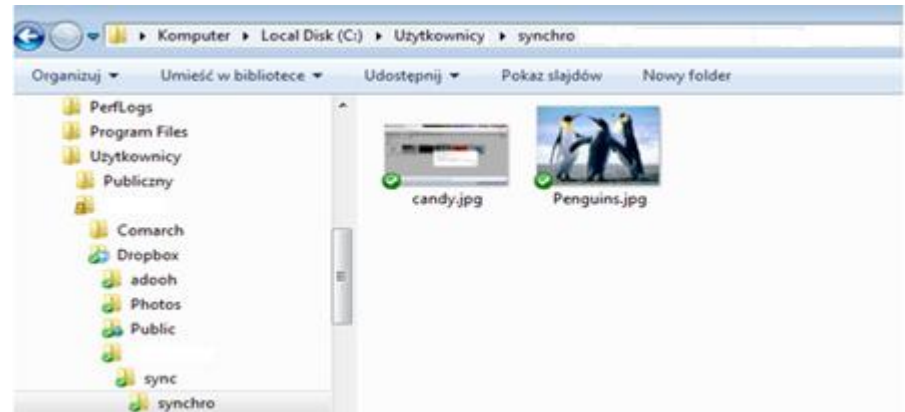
Komputer ▸ Local Disk (C:) ▸ Użytkownicy ▸ synchro

Organizuj ▾ Umieść w bibliotece ▾ Udostępnij ▾ Pokaz slajdów Nowy folder

PerfLogs
Program Files
Użytkownicy
Publiczny
Comarch
Dropbox
adooh
Photos
Public
sync
synchro

candy.jpg
Penguins.jpg